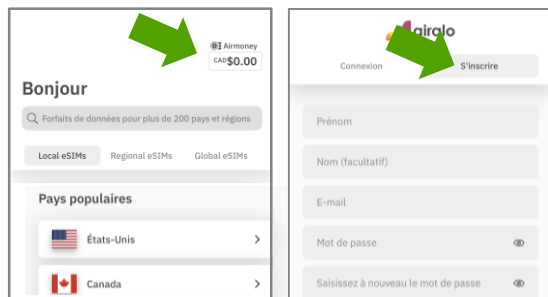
Airmoney
CAD$0.00

Bonjour

Forfaits de données pour plus de 200 pays et régions

Local eSIMs
Regional eSIMs
Global eSIMs

Pays populaires

États-Unis

Canada

airalo

Connexion
S'inscrire

Prénom

Nom (facultatif)

E-mail

Mot de passe

Saisissez à nouveau le mot de passe